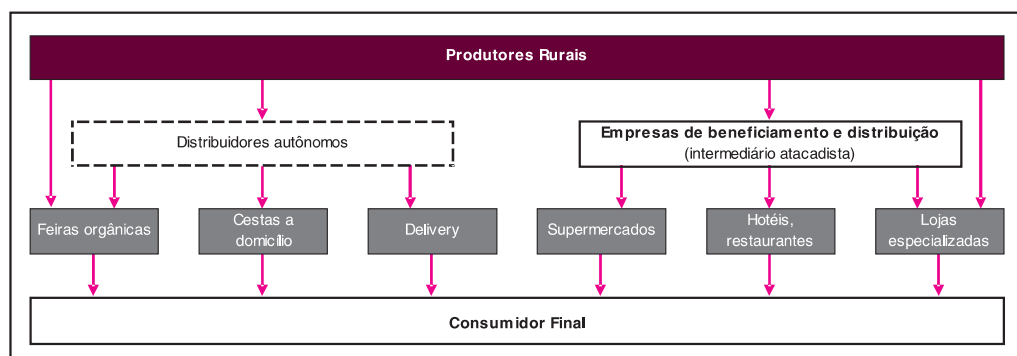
Produtores Rurais

Distribuidores autônomos

Empresas de beneficiamento e distribuição
(intermediário atacadista)

Feiras orgânicas

Cestas a domicílio

Delivery

Supermercados

Hotéis, restaurantes

Lojas especializadas

Consumidor Final